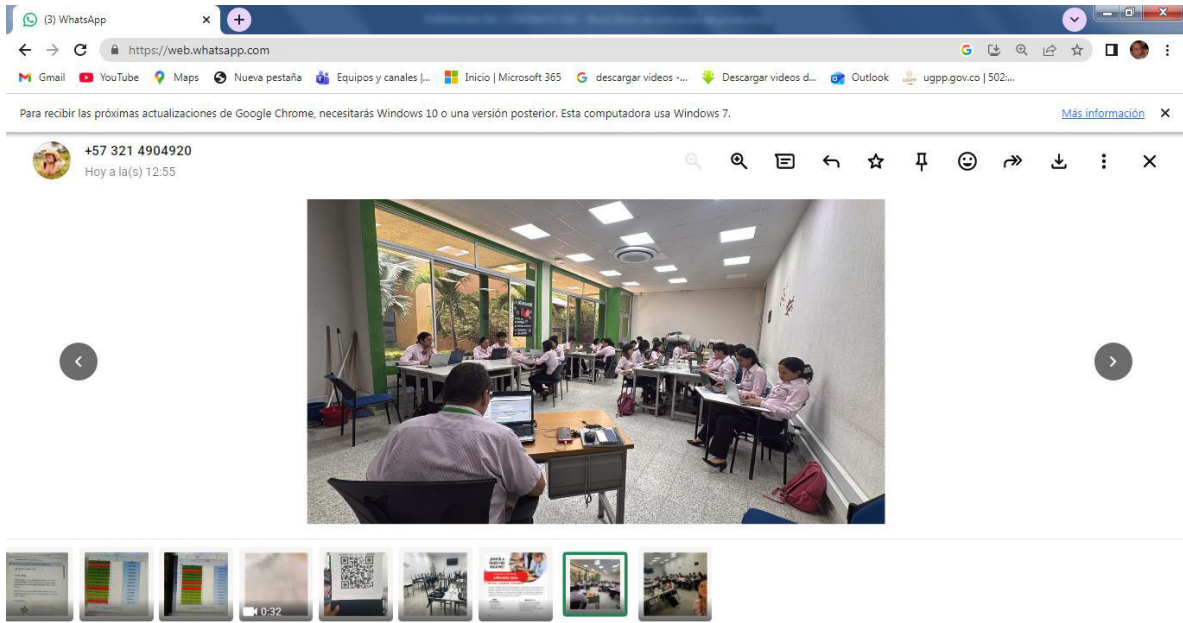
(3) WhatsApp

https://web.whatsapp.com

Gmail YouTube Maps Nueva pestaña Equipos y canales |... Inicio | Microsoft 365 descargar videos -... Descargar videos d... Outlook ugpp.gov.co | 502:...

Para recibir las próximas actualizaciones de Google Chrome, necesitarás Windows 10 o una versión posterior. Esta computadora usa Windows 7.

Más información

+57 321 4904920
Hoy a la(s) 12:55

0:32